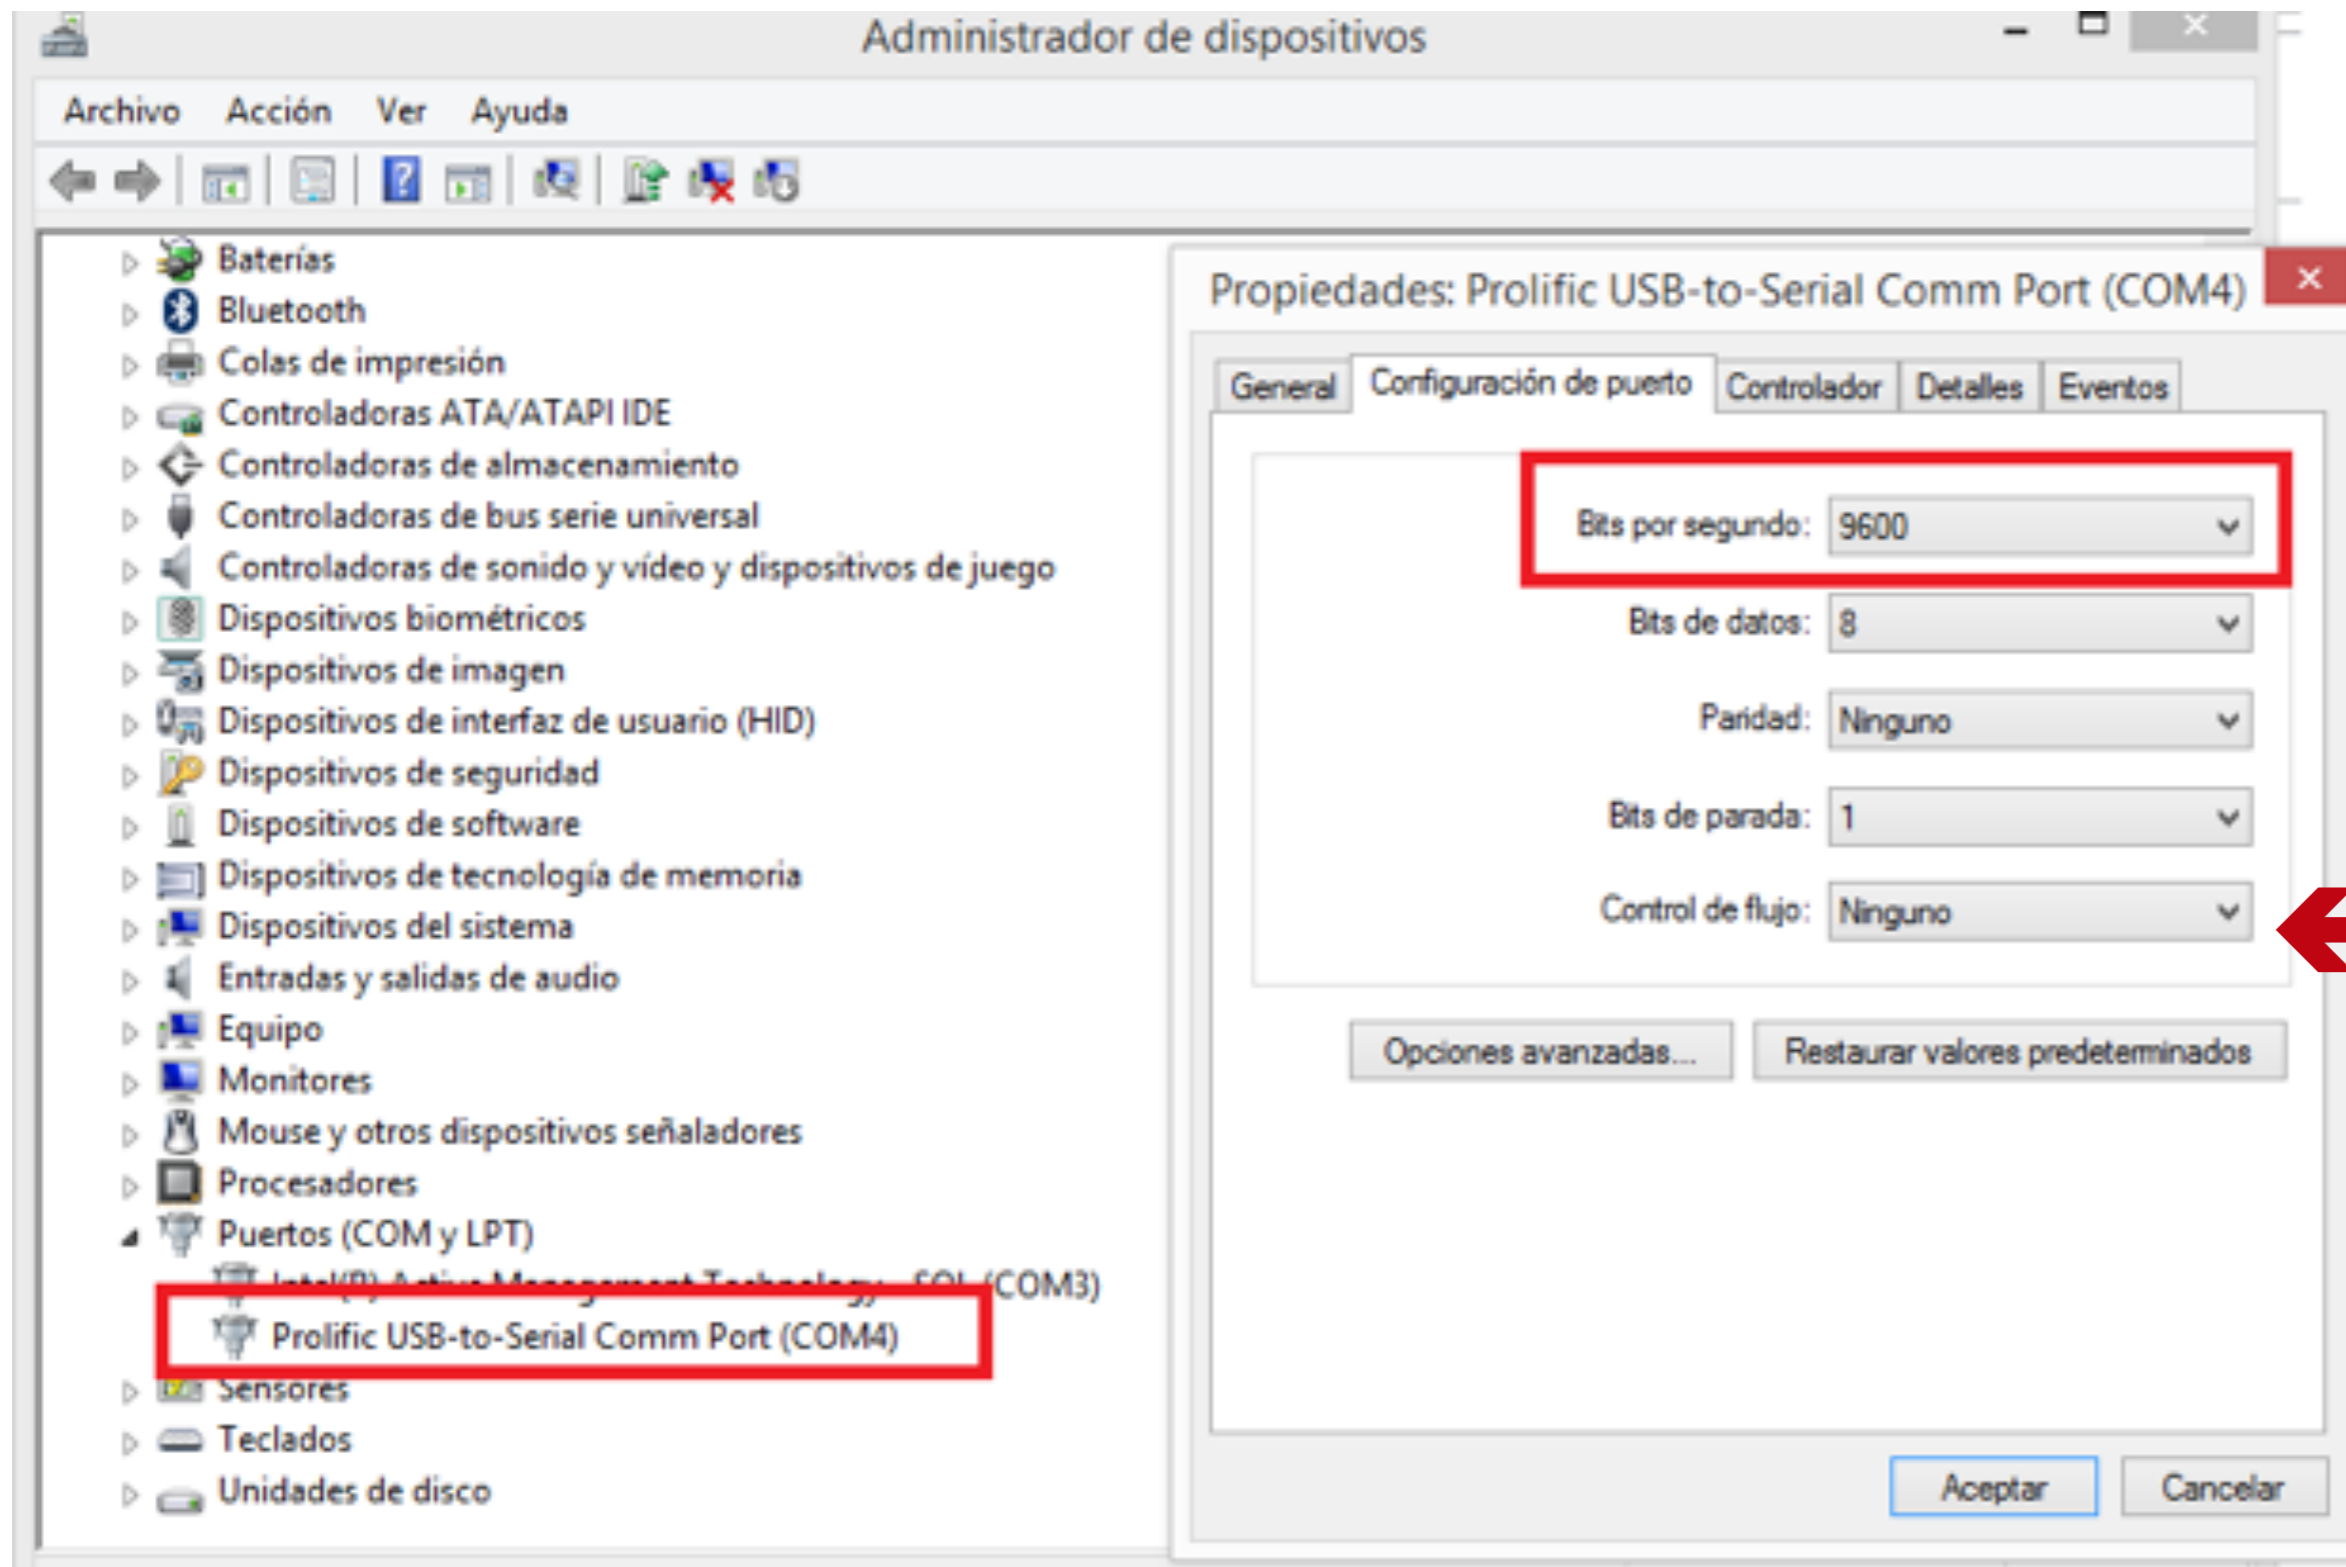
Administrador de dispositivos

Archivo Acción Ver Ayuda

Baterías
Bluetooth
Colas de impresión
Controladoras ATA/ATAPI IDE
Controladoras de almacenamiento
Controladoras de bus serie universal
Controladoras de sonido y vídeo y dispositivos de juego
Dispositivos biométricos
Dispositivos de imagen
Dispositivos de interfaz de usuario (HID)
Dispositivos de seguridad
Dispositivos de software
Dispositivos de tecnología de memoria
Dispositivos del sistema
Entradas y salidas de audio
Equipo
Monitores
Mouse y otros dispositivos señaladores
Procesadores
Puertos (COM y LPT)
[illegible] (COM3)
Prolific USB-to-Serial Comm Port (COM4)
Sensores
Teclados
Unidades de disco

Propiedades: Prolific USB-to-Serial Comm Port (COM4)

General | Configuración de puerto | Controlador | Detalles | Eventos

Bits por segundo: 9600
Bits de datos: 8
Paridad: Ninguno
Bits de parada: 1
Control de flujo: Ninguno

Opciones avanzadas... | Restaurar valores predeterminados

Aceptar | Cancelar